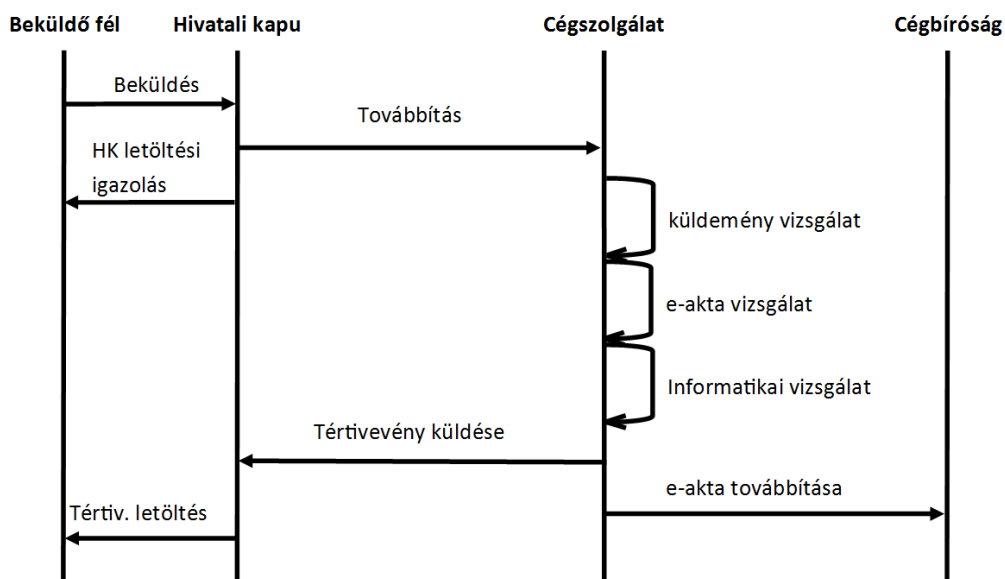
Beküldő fél

Hivatali kapu

Cégszolgálat

Cégbíróság

Beküldés

Továbbítás

HK letöltési igazolás

küldemény vizsgálat

e-akta vizsgálat

Informatikai vizsgálat

Tértivevény küldése

e-akta továbbítása

Tértiv. letöltés